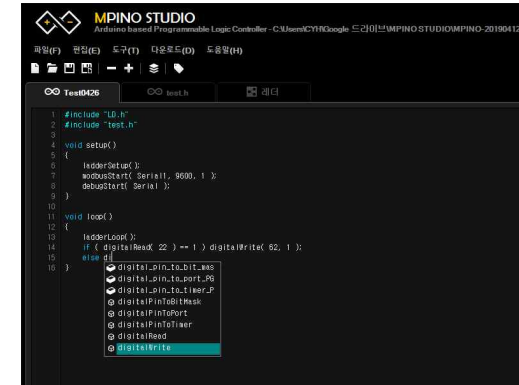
MPINO STUDIO
Arduino based Programmable Logic Controller - C:\Users\CYH\Google 드라이브\MPINO STUDIO\MPINO-20190412

파일(F) 편집(E) 도구(T) 다운로드(D) 도움말(H)

Test0426 test.h 래더

1 #include "LD.h"
2 #include "test.h"
3
4 void setup()
5 {
6 ladderSetup();
7 modbusStart( Serial1, 9600, 1 );
8 debugStart( Serial );
9 }
10
11 void loop()
12 {
13 ladderLoop();
14 if ( digitalRead( 22 ) == 1 ) digitalWrite( 62, 1 );
15 else di
16 }

digital_pin_to_bit_mas
digital_pin_to_port_PG
digital_pin_to_timer_P
digitalPinToBitMask
digitalPinToPort
digitalPinToTimer
digitalRead
digitalWrite